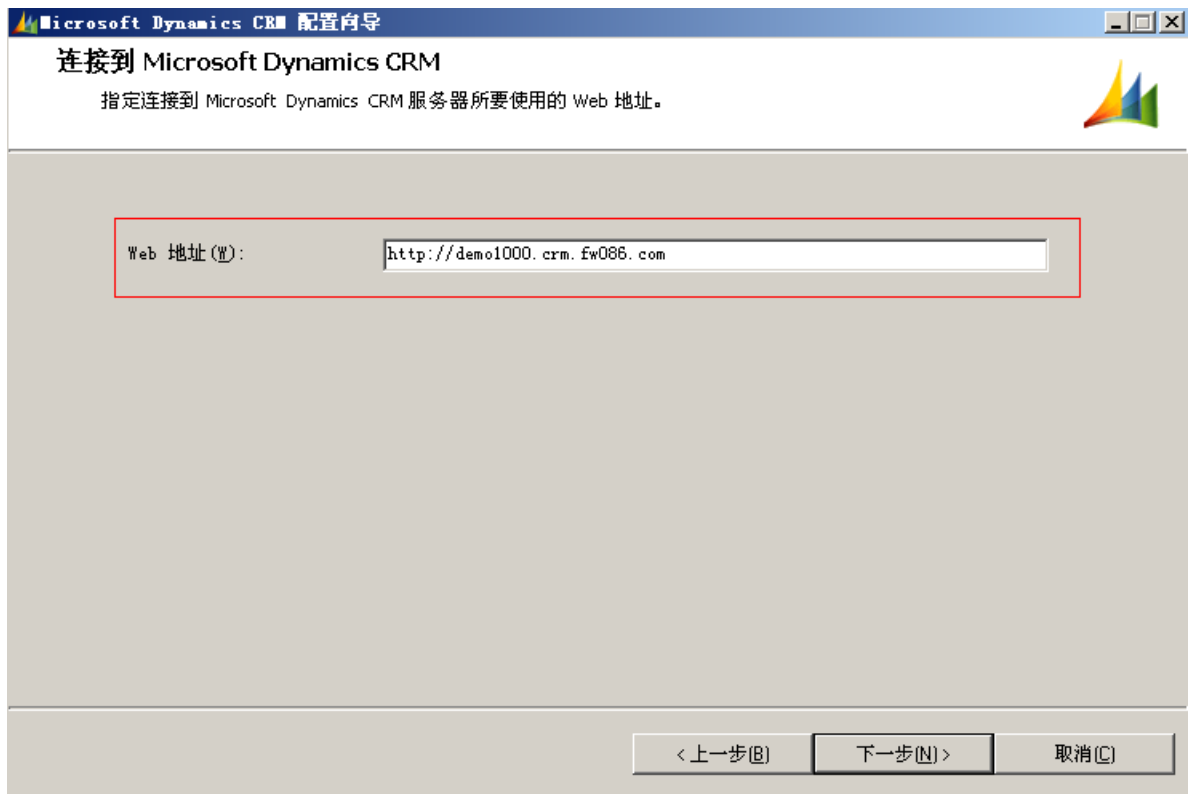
Microsoft Dynamics CRM 配置向导

连接到 Microsoft Dynamics CRM

指定连接到 Microsoft Dynamics CRM 服务器所要使用的 Web 地址。

Web 地址(W): http://demo1000.crm.fw086.com

< 上一步(B) 下一步(N) > 取消(C)